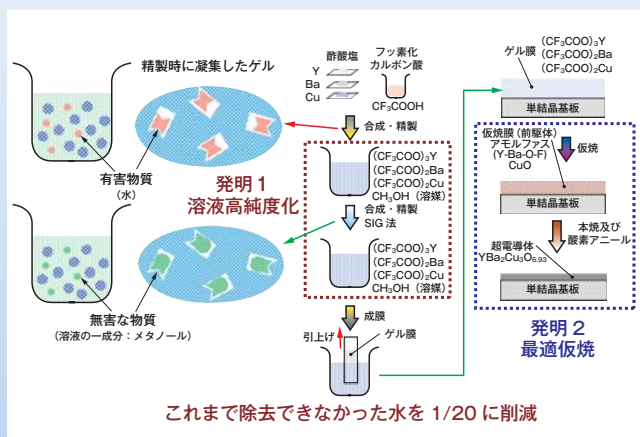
精製時に凝集したゲル

有害物質
（水）

無害な物質
（溶液の一成分：メタノール）

酢酸塩
Y
Ba
Cu

フッ素化
カルボン酸
$CF_3COOH$

合成・精製

$(CF_3COO)_3Y$
$(CF_3COO)_2Ba$
$(CF_3COO)_2Cu$
$CH_3OH$（溶媒）

合成・精製
SIG 法

$(CF_3COO)_3Y$
$(CF_3COO)_2Ba$
$(CF_3COO)_2Cu$
$CH_3OH$（溶媒）

発明１
溶液高純度化

成膜
引上げ
ゲル膜

ゲル膜
$(CF_3COO)_3Y$
$(CF_3COO)_2Ba$
$(CF_3COO)_2Cu$

単結晶基板

仮焼膜（前駆体）
アモルファス
(Y-Ba-O-F)
CuO

仮焼

単結晶基板

本焼及び
酸素アニール

超電導体
$YBa_2Cu_3O_{6.93}$

単結晶基板

発明２
最適仮焼

これまで除去できなかった水を 1/20 に削減